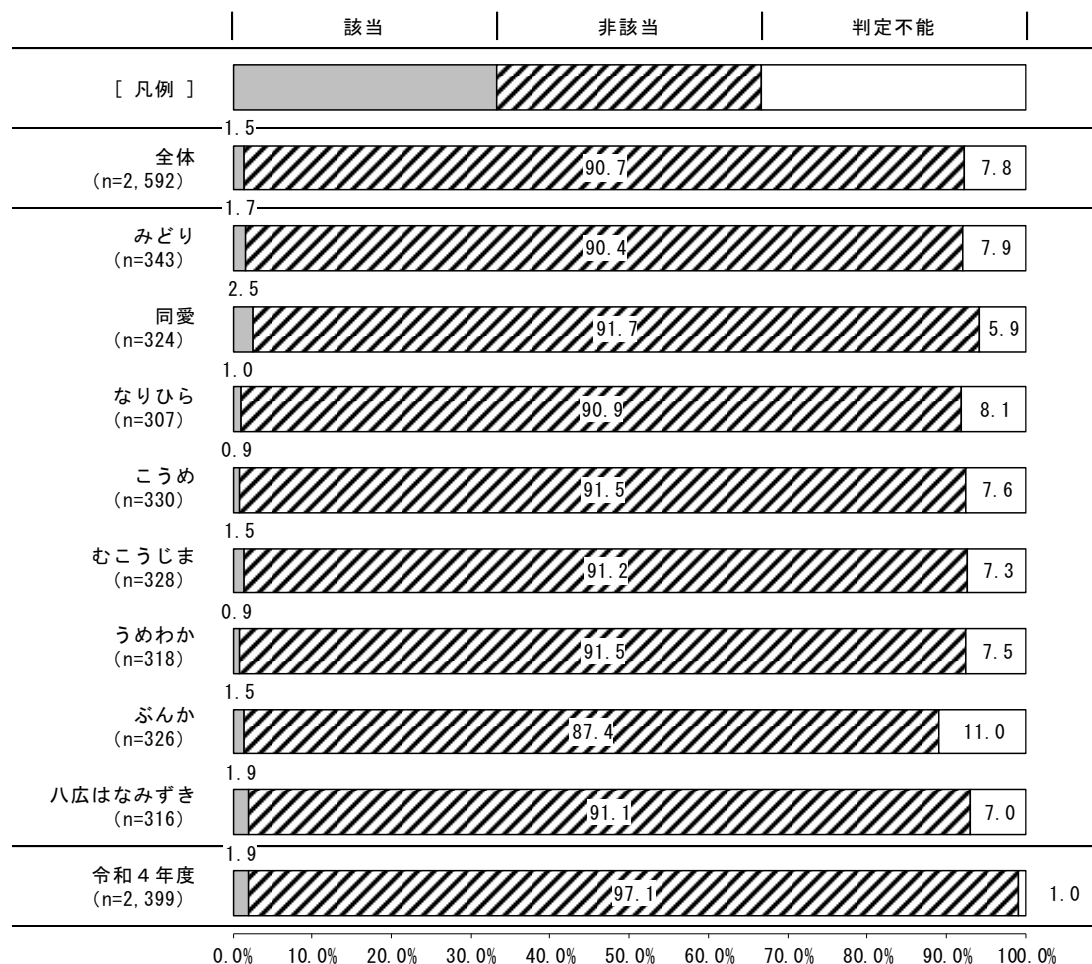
| 該当 | 非該当 | 判定不能 |

[ 凡例 ]

1.5
全体 (n=2,592) 90.7 7.8

1.7
みどり (n=343) 90.4 7.9

2.5
同愛 (n=324) 91.7 5.9

1.0
なりひら (n=307) 90.9 8.1

0.9
こうめ (n=330) 91.5 7.6

1.5
むこうじま (n=328) 91.2 7.3

0.9
うめわか (n=318) 91.5 7.5

1.5
ぶんか (n=326) 87.4 11.0

1.9
八広はなみずき (n=316) 91.1 7.0

1.9
令和４年度 (n=2,399) 97.1 1.0

0.0% 10.0% 20.0% 30.0% 40.0% 50.0% 60.0% 70.0% 80.0% 90.0% 100.0%